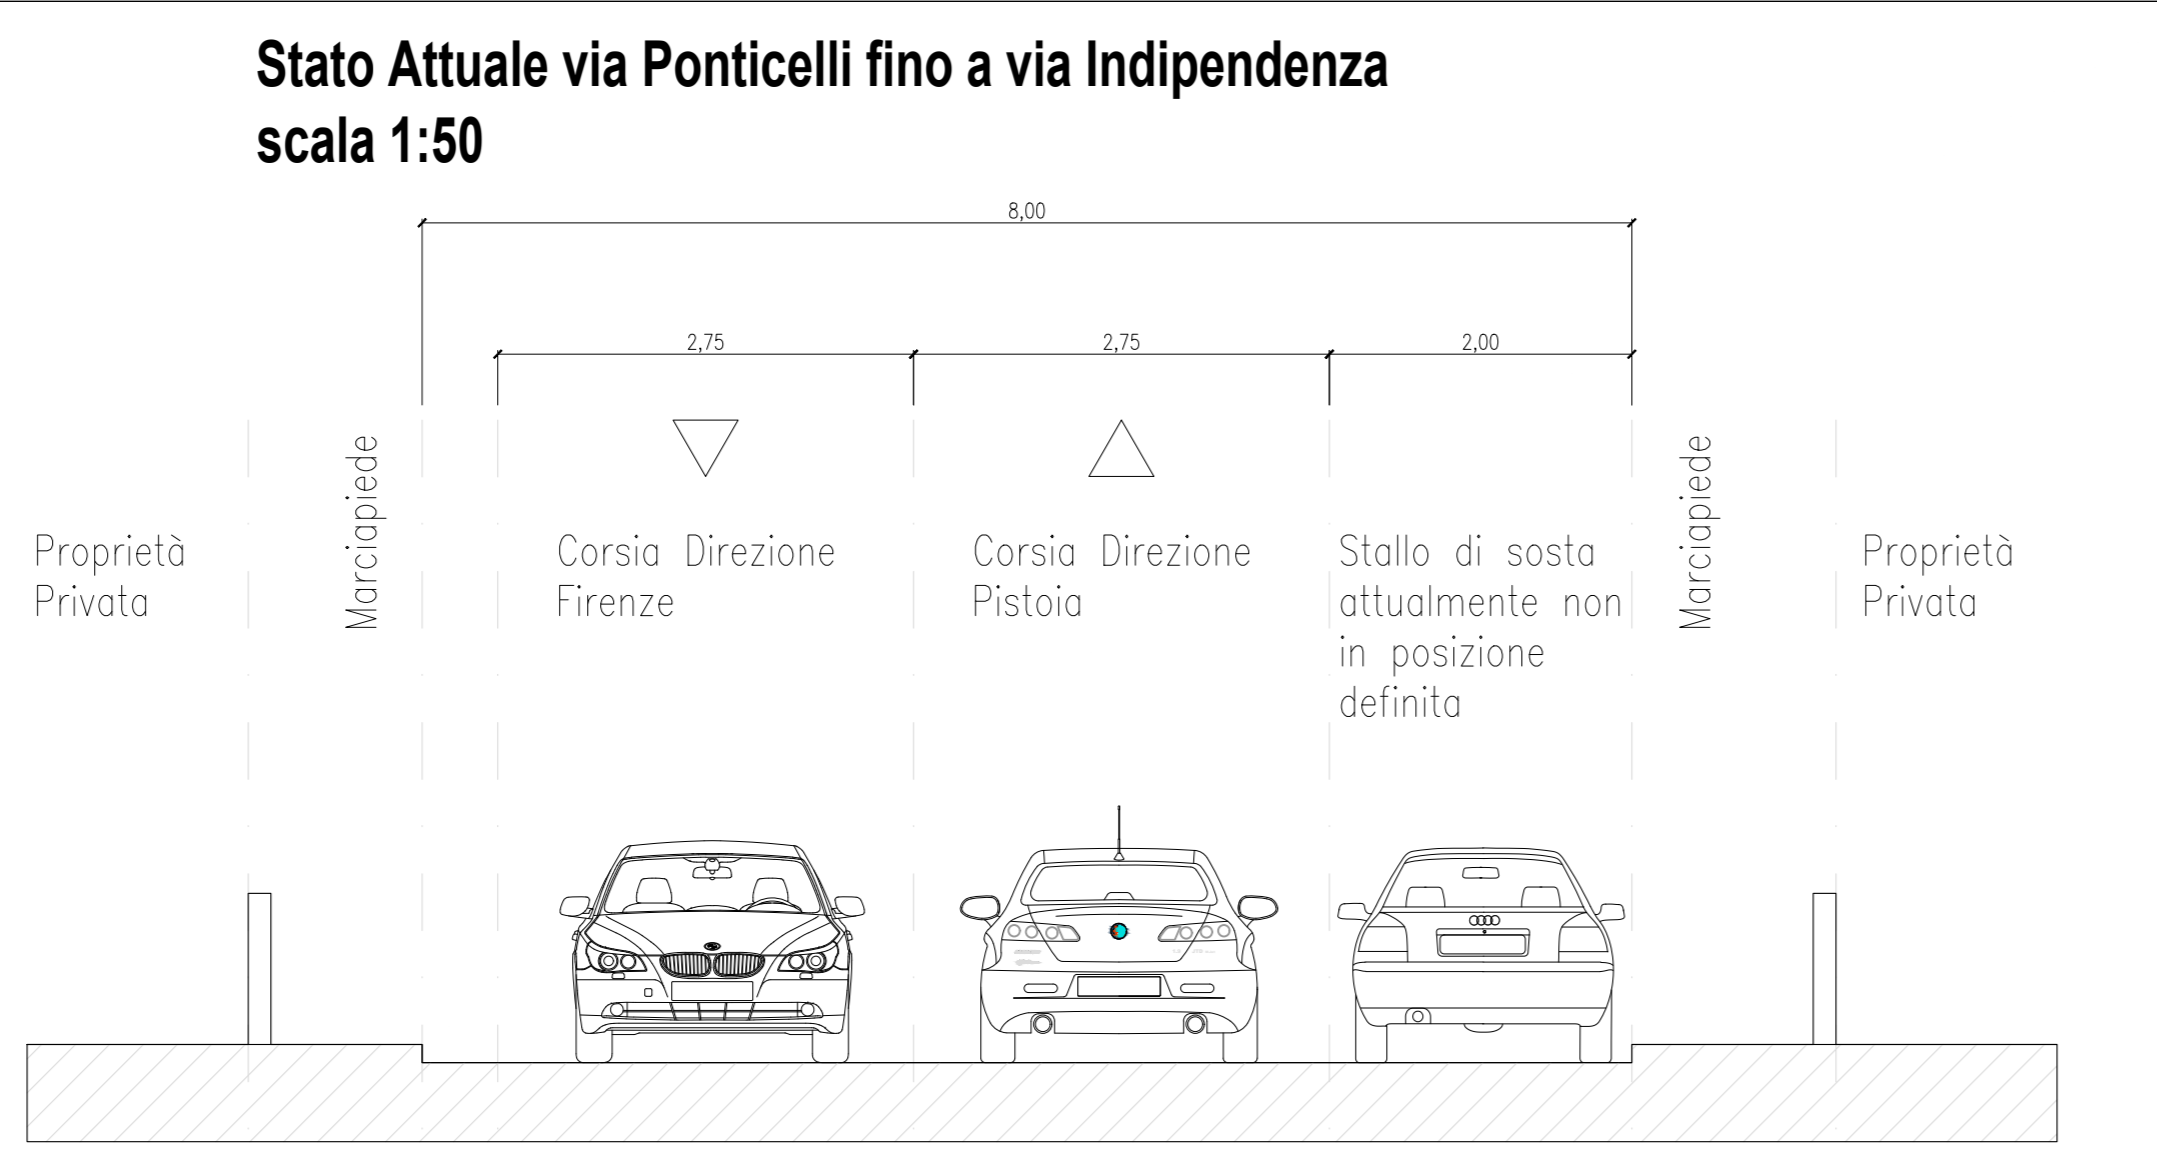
Stato Attuale via Ponticelli fino a via Indipendenza
scala 1:50

8,00

2,75

2,75

2,00

Proprietà Privata

Marciapiede

Corsia Direzione Firenze

Corsia Direzione Pistoia

Stallo di sosta attualmente non in posizione definita

Marciapiede

Proprietà Privata